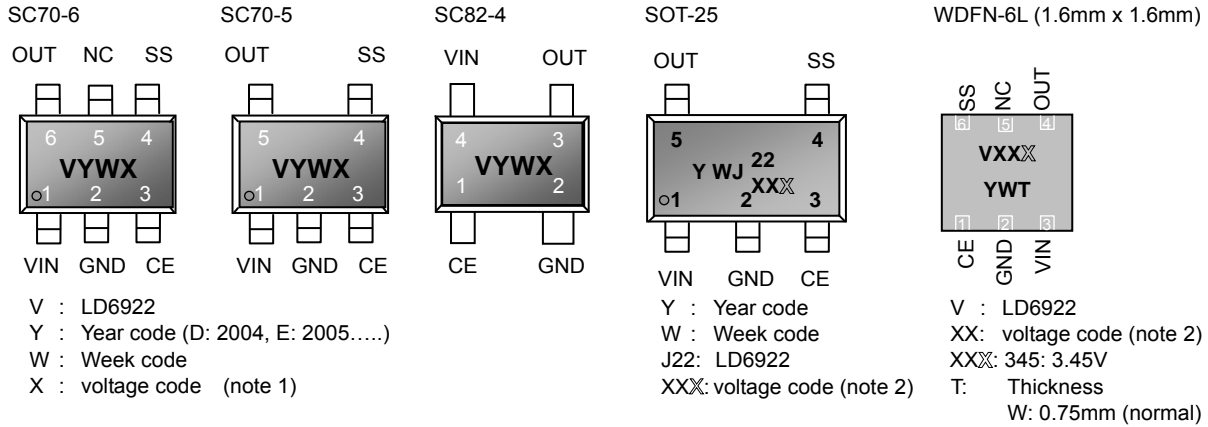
SC70-6

OUT NC SS

6 5 4

VYWX

1 2 3

VIN GND CE

SC70-5

OUT SS

5 4

VYWX

1 2 3

VIN GND CE

SC82-4

VIN OUT

4 3

VYWX

1 2

CE GND

V : LD6922
Y : Year code (D: 2004, E: 2005…..)
W : Week code
X : voltage code (note 1)

SOT-25

OUT SS

5 4

Y WJ 22
XXX

1 2 3

VIN GND CE

Y : Year code
W : Week code
J22: LD6922
XXX: voltage code (note 2)

WDFN-6L (1.6mm x 1.6mm)

SS NC OUT

6 5 4

VXXX

YWT

1 2 3

CE GND VIN

V : LD6922
XX: voltage code (note 2)
XXX: 345: 3.45V
T: Thickness
W: 0.75mm (normal)